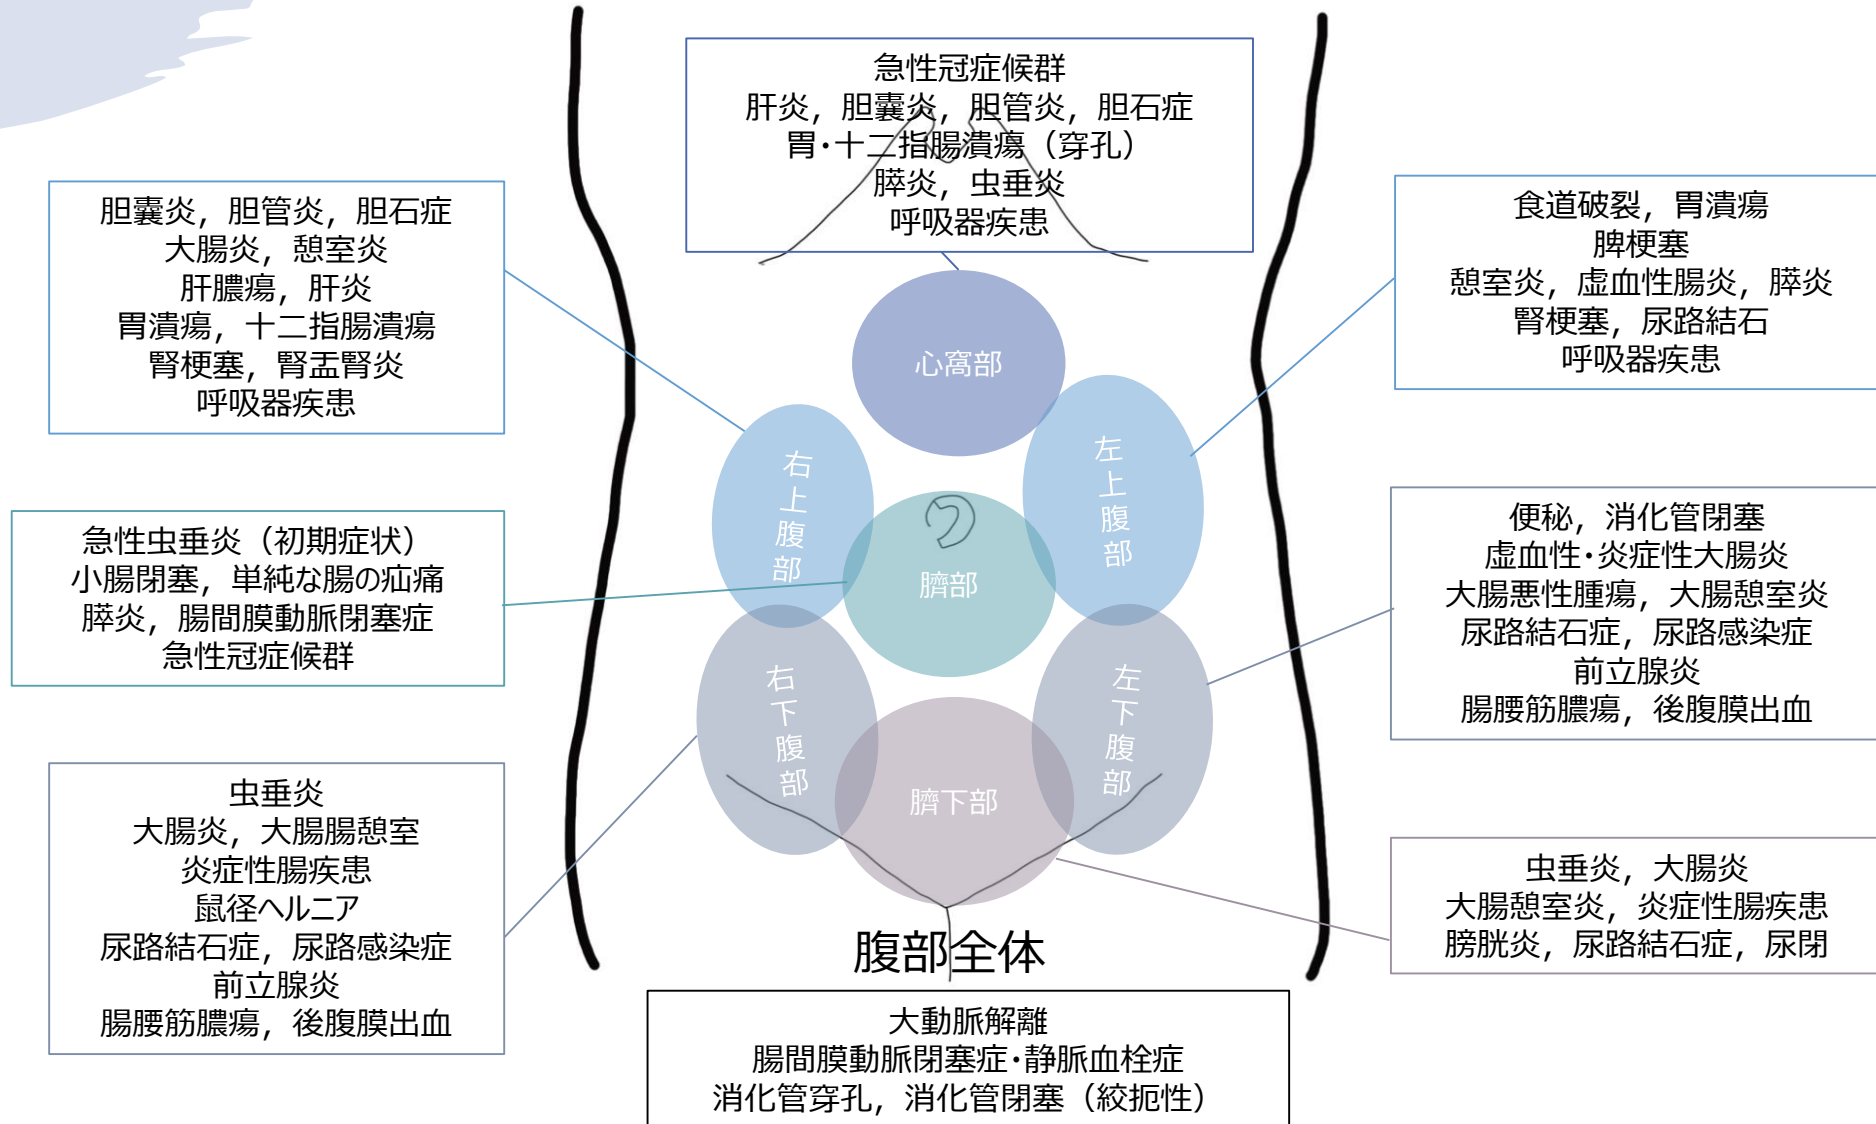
急性冠症候群
肝炎，胆嚢炎，胆管炎，胆石症
胃･十二指腸潰瘍（穿孔）
膵炎，虫垂炎
呼吸器疾患

胆嚢炎，胆管炎，胆石症
大腸炎，憩室炎
肝膿瘍，肝炎
胃潰瘍，十二指腸潰瘍
腎梗塞，腎盂腎炎
呼吸器疾患

食道破裂，胃潰瘍
脾梗塞
憩室炎，虚血性腸炎，膵炎
腎梗塞，尿路結石
呼吸器疾患

心窩部

右上腹部

左上腹部

臍部

急性虫垂炎（初期症状）
小腸閉塞，単純な腸の疝痛
膵炎，腸間膜動脈閉塞症
急性冠症候群

便秘，消化管閉塞
虚血性･炎症性大腸炎
大腸悪性腫瘍，大腸憩室炎
尿路結石症，尿路感染症
前立腺炎
腸腰筋膿瘍，後腹膜出血

右下腹部

左下腹部

臍下部

虫垂炎
大腸炎，大腸腸憩室
炎症性腸疾患
鼠径ヘルニア
尿路結石症，尿路感染症
前立腺炎
腸腰筋膿瘍，後腹膜出血

虫垂炎，大腸炎
大腸憩室炎，炎症性腸疾患
膀胱炎，尿路結石症，尿閉

腹部全体

大動脈解離
腸間膜動脈閉塞症･静脈血栓症
消化管穿孔，消化管閉塞（絞扼性）